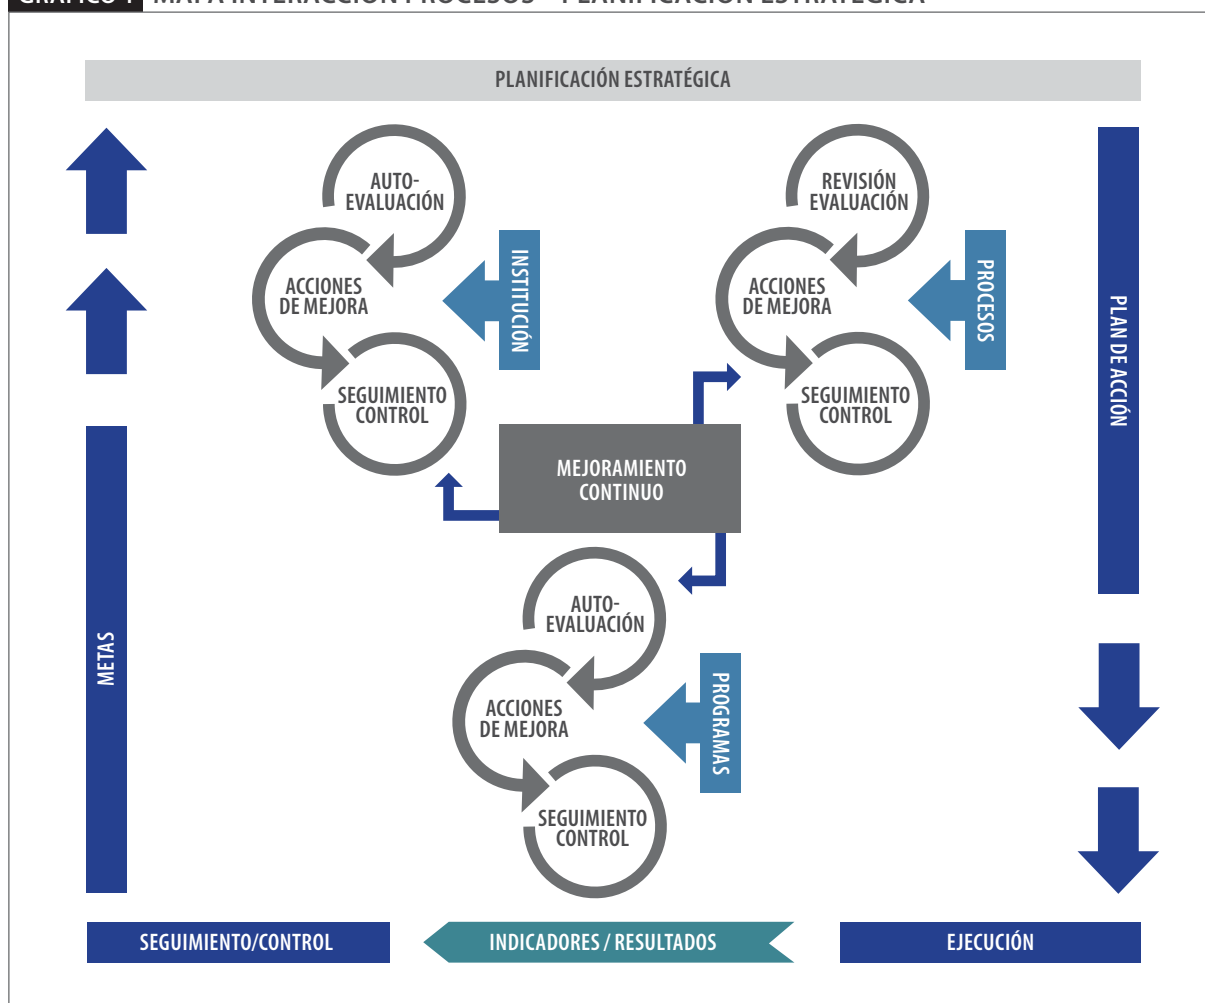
GRÁFICO 1 MAPA INTERACCIÓN PROCESOS – PLANIFICACIÓN ESTRATÉGICA

PLANIFICACIÓN ESTRATÉGICA

AUTO-EVALUACIÓN

ACCIONES DE MEJORA

SEGUIMIENTO CONTROL

INSTITUCIÓN

REVISIÓN EVALUACIÓN

ACCIONES DE MEJORA

SEGUIMIENTO CONTROL

PROCESOS

PLAN DE ACCIÓN

MEJORAMIENTO CONTINUO

METAS

AUTO-EVALUACIÓN

ACCIONES DE MEJORA

SEGUIMIENTO CONTROL

PROGRAMAS

SEGUIMIENTO/CONTROL

INDICADORES / RESULTADOS

EJECUCIÓN